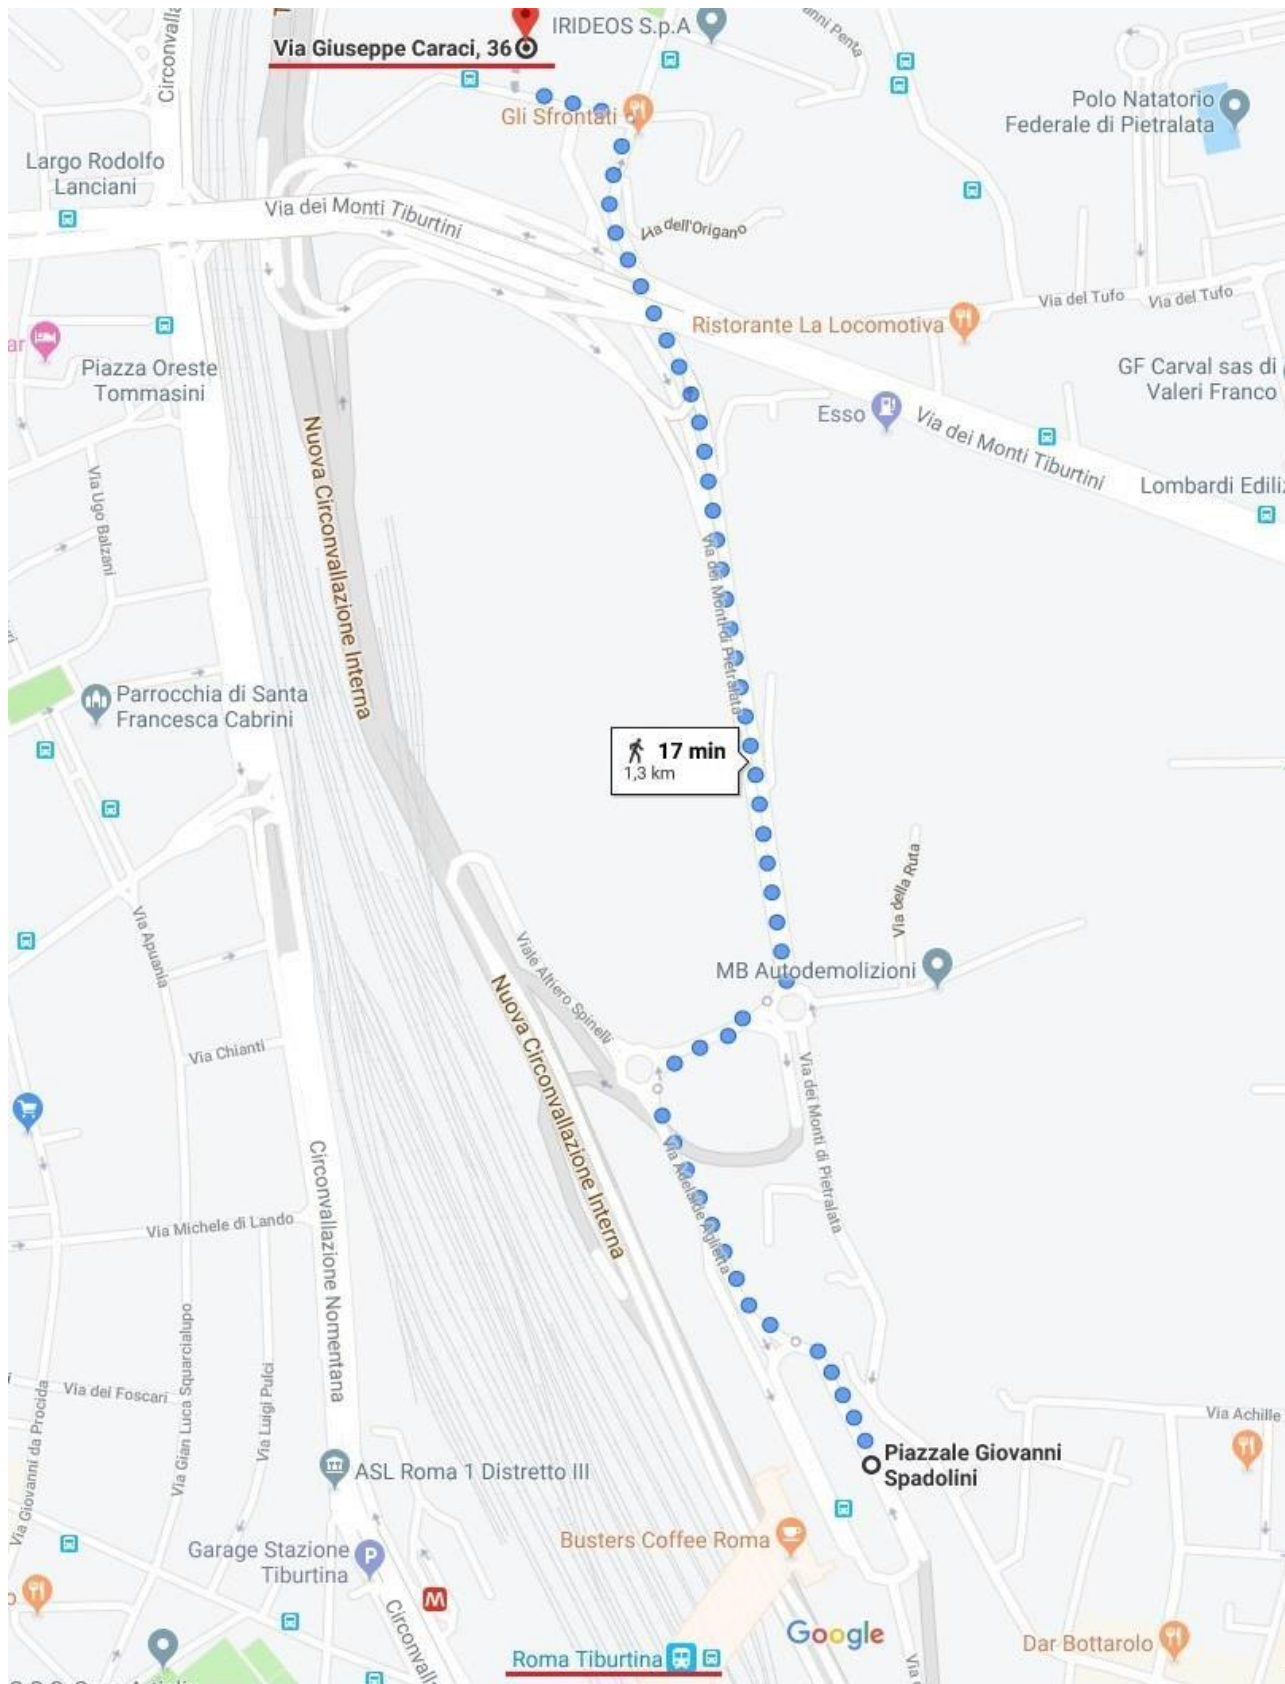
Via Giuseppe Caraci, 36
IRIDEOS S.p.A
Circonvalla
Gli Sfrontati
Polo Natatorio Federale di Pietralata
Largo Rodolfo Lanciani
Via dei Monti Tiburtini
Via dell'Origano
Via del Tufo
Via del Tufo
Ristorante La Locomotiva
Piazza Oreste Tommasini
GF Carval sas di Valeri Franco
Esso
Via dei Monti Tiburtini
Lombardi Edili
Via Ugo Balzani
Nuova Circonvallazione Interna
Via dei Monti di Pietralata
Parrocchia di Santa Francesca Cabrini
17 min
1,3 km
Via della Ruta
Via Apuania
MB Autodemolizioni
Viale Altiero Spinelli
Nuova Circonvallazione Interna
Via Chianti
Via dei Monti di Pietralata
Via Adelaide Aglietta
Via Michele di Lando
Circonvallazione Nomentana
Via Gian Luca Squarcialupo
Via dei Foscari
Via Luigi Pulci
Via Giovanni da Procida
Via Achille
Piazzale Giovanni Spadolini
ASL Roma 1 Distretto III
Busters Coffee Roma
Garage Stazione Tiburtina
Circonvall
Google
Dar Bottarolo
Roma Tiburtina